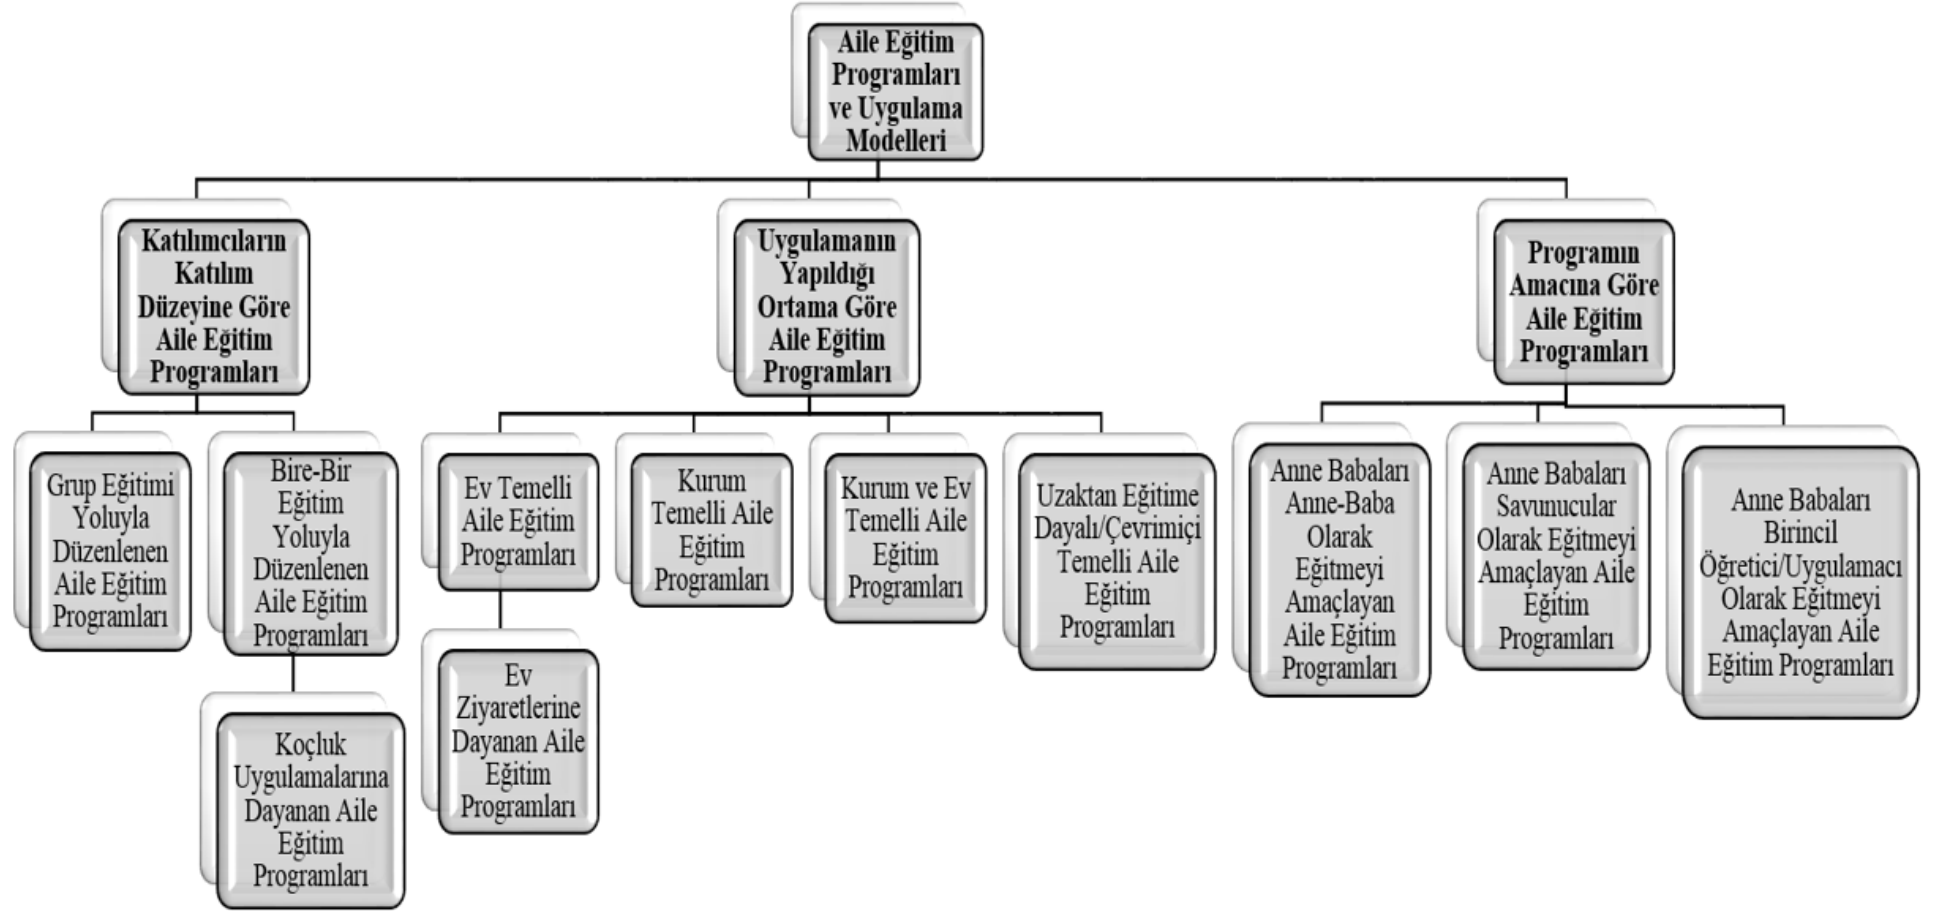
Aile Eğitim Programları ve Uygulama Modelleri

Katılımcıların Katılım Düzeyine Göre Aile Eğitim Programları

Grup Eğitimi Yoluyla Düzenlenen Aile Eğitim Programları

Bire-Bir Eğitim Yoluyla Düzenlenen Aile Eğitim Programları

Koçluk Uygulamalarına Dayanan Aile Eğitim Programları

Uygulamanın Yapıldığı Ortama Göre Aile Eğitim Programları

Ev Temelli Aile Eğitim Programları

Ev Ziyaretlerine Dayanan Aile Eğitim Programları

Kurum Temelli Aile Eğitim Programları

Kurum ve Ev Temelli Aile Eğitim Programları

Uzaktan Eğitime Dayalı/Çevrimiçi Temelli Aile Eğitim Programları

Programın Amacına Göre Aile Eğitim Programları

Anne Babaları Anne-Baba Olarak Eğitmeyi Amaçlayan Aile Eğitim Programları

Anne Babaları Savunucular Olarak Eğitmeyi Amaçlayan Aile Eğitim Programları

Anne Babaları Birincil Öğretici/Uygulamacı Olarak Eğitmeyi Amaçlayan Aile Eğitim Programları